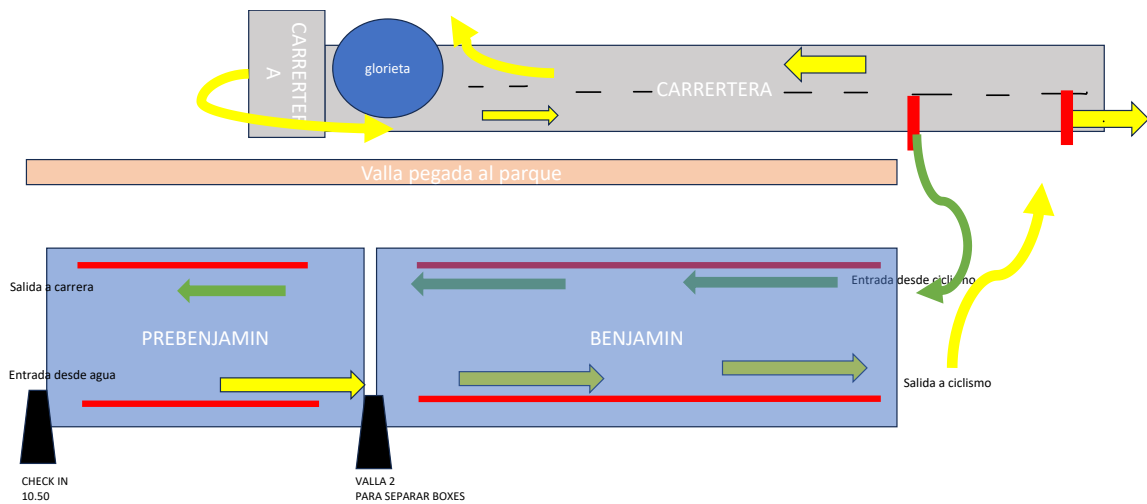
CARRERTERA

glorieta

CARRERTERA

Valla pegada al parque

Salida a carrera

PREBENJAMIN

Entrada desde agua

BENJAMIN

Entrada desde ciclismo

Salida a ciclismo

CHECK IN
10.50

VALLA 2
PARA SEPARAR BOXES